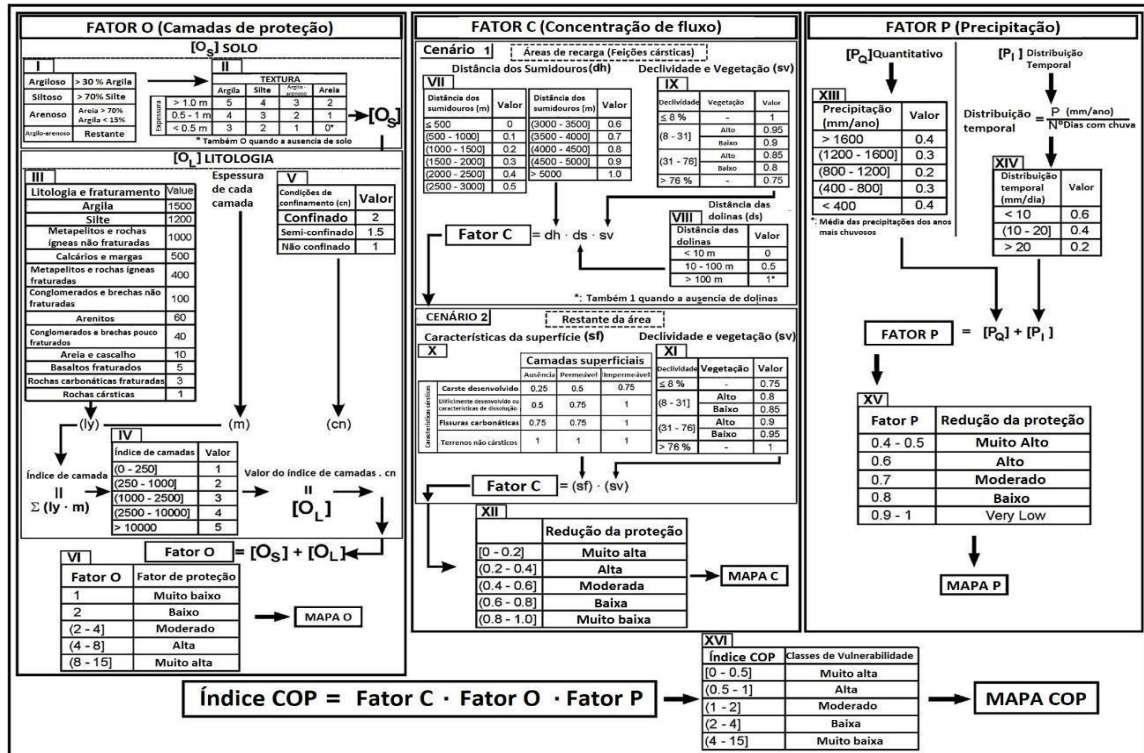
FATOR O (Camadas de proteção)

$[O_S]$ SOLO

I

| | |
|---|---|
| Argiloso | > 30 % Argila |
| Siltoso | > 70% Silte |
| Arenoso | Areia > 70% Argila < 15% |
| Argilo-arenoso | Restante |

II

TEXTURA

| Espessura | Argila | Silte | Argilo-arenoso | Areia |
|---|---|---|---|---|
| > 1.0 m | 5 | 4 | 3 | 2 |
| 0.5 - 1 m | 4 | 3 | 2 | 1 |
| < 0.5 m | 3 | 2 | 1 | 0* |

* Também O quando a ausencia de solo

$[O_S]$

$[O_L]$ LITOLOGIA

III

| Litologia e fraturamento | Value |
|---|---|
| Argila | 1500 |
| Silte | 1200 |
| Metapelitos e rochas ígneas não fraturadas | 1000 |
| Calcários e margas | 500 |
| Metapelitos e rochas ígneas fraturadas | 400 |
| Conglomerados e brechas não fraturados | 100 |
| Arenitos | 60 |
| Conglomerados e brechas pouco fraturados | 40 |
| Areia e cascalho | 10 |
| Basaltos fraturados | 5 |
| Rochas carbonáticas fraturadas | 3 |
| Rochas cársticas | 1 |

Espessura de cada camada

V

| Condições de confinamento (cn) | Valor |
|---|---|
| Confinado | 2 |
| Semi-confinado | 1.5 |
| Não confinado | 1 |

(ly) (m) (cn)

Índice de camada
II
Σ (ly · m)

IV

| Índice de camadas | Valor |
|---|---|
| [0 - 250] | 1 |
| [250 - 1000] | 2 |
| [1000 - 2500] | 3 |
| [2500 - 10000] | 4 |
| > 10000 | 5 |

Valor do índice de camadas . cn
II
$[O_L]$

Fator O $= [O_S] + [O_L]$

VI

| Fator O | Fator de proteção |
|---|---|
| 1 | Muito baixo |
| 2 | Baixo |
| (2 - 4] | Moderado |
| (4 - 8] | Alta |
| (8 - 15] | Muito alta |

MAPA O

FATOR C (Concentração de fluxo)

Cenário 1 Áreas de recarga (Feições cársticas)

Distância dos Sumidouros (dh)

VII

| Distância dos sumidouros (m) | Valor | Distância dos sumidouros (m) | Valor |
|---|---|---|---|
| ≤ 500 | 0 | [3000 - 3500] | 0.6 |
| [500 - 1000] | 0.1 | [3500 - 4000] | 0.7 |
| [1000 - 1500] | 0.2 | [4000 - 4500] | 0.8 |
| [1500 - 2000] | 0.3 | [4500 - 5000] | 0.9 |
| [2000 - 2500] | 0.4 | > 5000 | 1.0 |
| [2500 - 3000] | 0.5 | | |

Declividade e Vegetação (sv)

IX

| Declividade | Vegetação | Valor |
|---|---|---|
| ≤ 8 % | - | 1 |
| (8 - 31] | Alto | 0.95 |
| | Baixo | 0.9 |
| (31 - 76] | Alto | 0.85 |
| | Baixo | 0.8 |
| > 76 % | - | 0.75 |

Distância das dolinas (ds)

VIII

| Distância das dolinas | Valor |
|---|---|
| < 10 m | 0 |
| 10 - 100 m | 0.5 |
| > 100 m | 1* |

*: Também 1 quando a ausencia de dolinas

Fator C = dh · ds · sv

CENÁRIO 2 Restante da área

Características da superfície (sf)

X

Camadas superficiais

| Características cársticas | Ausência | Permeável | Impermeável |
|---|---|---|---|
| Carste desenvolvido | 0.25 | 0.5 | 0.75 |
| Dificilmente desenvolvido ou características de dissolução | 0.5 | 0.75 | 1 |
| Fissuras carbonáticas | 0.75 | 0.75 | 1 |
| Terrenos não cársticos | 1 | 1 | 1 |

Declividade e vegetação (sv)

XI

| Declividade | Vegetação | Valor |
|---|---|---|
| ≤ 8 % | - | 0.75 |
| (8 - 31] | Alto | 0.8 |
| | Baixo | 0.85 |
| (31 - 76] | Alto | 0.9 |
| | Baixo | 0.95 |
| > 76 % | - | 1 |

Fator C = (sf) · (sv)

XII

| | Redução da proteção |
|---|---|
| [0 - 0.2] | Muito alta |
| (0.2 - 0.4] | Alta |
| (0.4 - 0.6] | Moderada |
| (0.6 - 0.8] | Baixa |
| (0.8 - 1.0] | Muito baixa |

MAPA C

FATOR P (Precipitação)

$[P_Q]$ Quantitativo

XIII

| Precipitação (mm/ano) | Valor |
|---|---|
| > 1600 | 0.4 |
| (1200 - 1600] | 0.3 |
| (800 - 1200] | 0.2 |
| (400 - 800] | 0.3 |
| < 400 | 0.4 |

*: Média das precipitações dos anos mais chuvosos

$[P_I]$ Distribuição Temporal

Distribuição temporal $= \frac{P \text{ (mm/ano)}}{N^o \text{Dias com chuva}}$

XIV

| Distribuição temporal (mm/dia) | Valor |
|---|---|
| < 10 | 0.6 |
| (10 - 20] | 0.4 |
| > 20 | 0.2 |

FATOR P $= [P_Q] + [P_I]$

XV

| Fator P | Redução da proteção |
|---|---|
| 0.4 - 0.5 | Muito Alto |
| 0.6 | Alto |
| 0.7 | Moderado |
| 0.8 | Baixo |
| 0.9 - 1 | Very Low |

MAPA P

Índice COP = Fator C · Fator O · Fator P

XVI

| Índice COP | Classes de Vulnerabilidade |
|---|---|
| [0 - 0.5] | Muito alta |
| (0.5 - 1] | Alta |
| (1 - 2] | Moderado |
| (2 - 4] | Baixa |
| (4 - 15] | Muito baixa |

MAPA COP